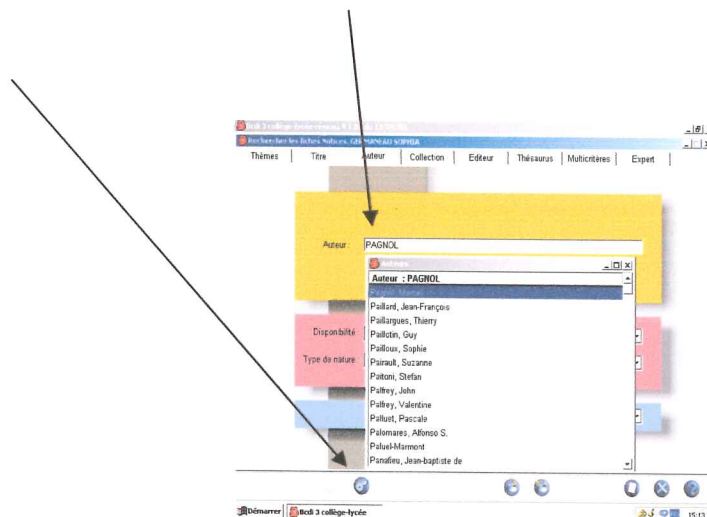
Bcdi 3 collège-lycée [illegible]

Rechercher les fiches notices. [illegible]

Thèmes | Titre | Auteur | Collection | Editeur | Thésaurus | Multicritères | Expert

Auteur PAGNOL

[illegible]

Auteur : PAGNOL

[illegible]
Paillard, Jean-François
Paillargues, Thierry
Paillotin, Guy
Pailloux, Sophie
Pairault, Suzanne
Paitoni, Stefan
Palfrey, John
Palfrey, Valentine
Palluet, Pascale
Palomares, Alfonso S.
Paluel-Marmont
Panafieu, Jean-baptiste de

Disponibilité

Type de nature

Démarrer | Bcdi 3 collège-lycée

15:13